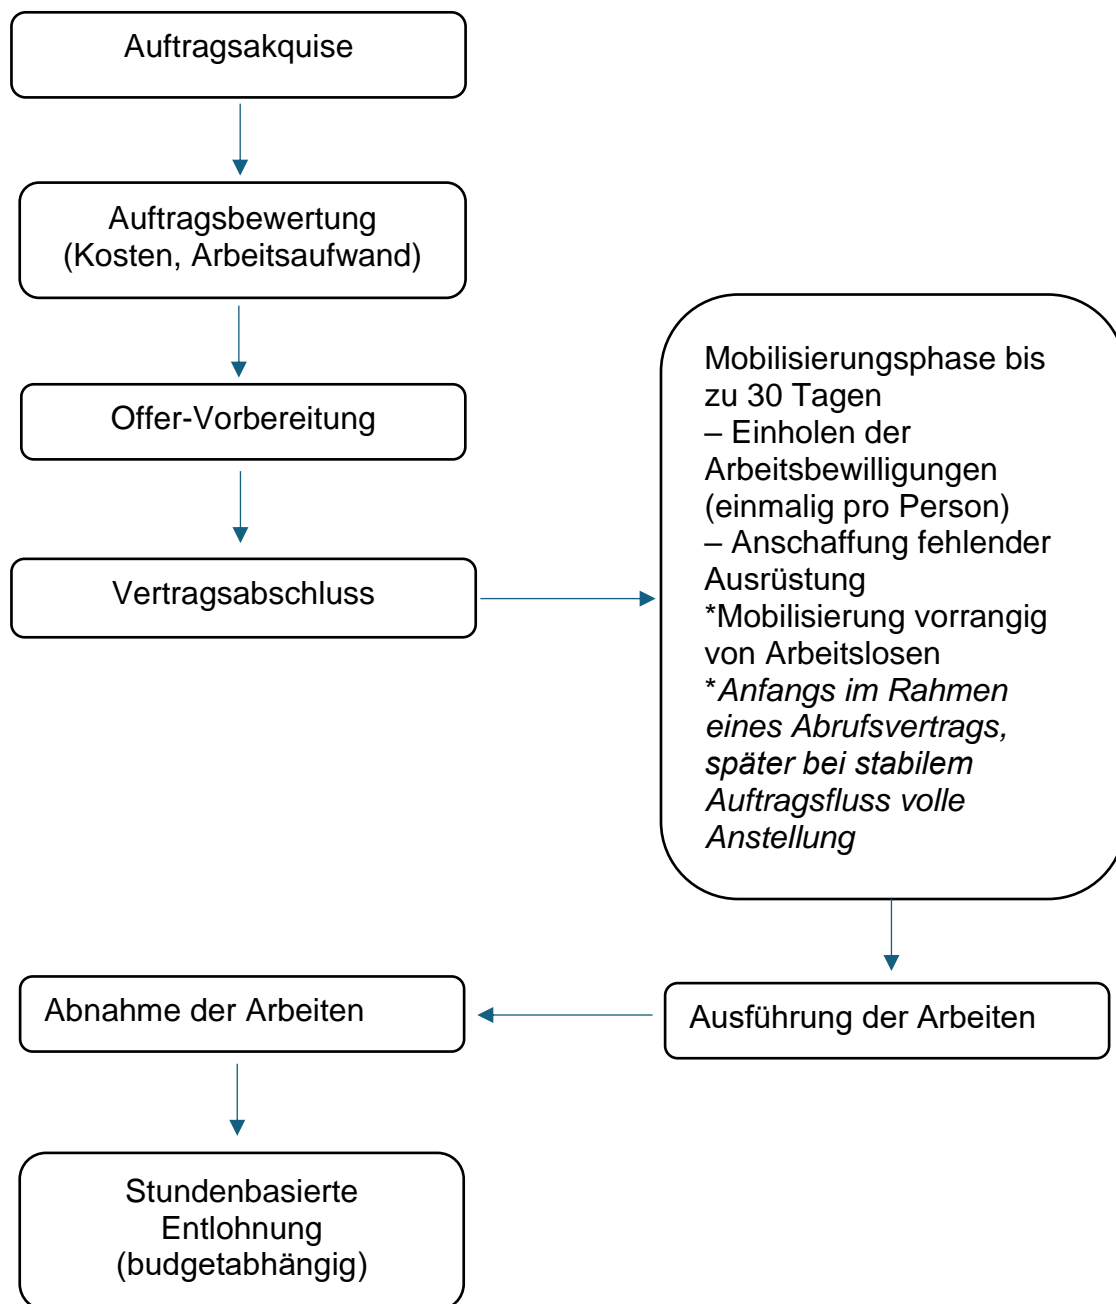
Auftragsakquise

Auftragsbewertung (Kosten, Arbeitsaufwand)

Offer-Vorbereitung

Vertragsabschluss

Mobilisierungsphase bis zu 30 Tagen
– Einholen der Arbeitsbewilligungen (einmalig pro Person)
– Anschaffung fehlender Ausrüstung
*Mobilisierung vorrangig von Arbeitslosen
**Anfangs im Rahmen eines Abrufsvertrags, später bei stabilem Auftragsfluss volle Anstellung*

Ausführung der Arbeiten

Abnahme der Arbeiten

Stundenbasierte Entlohnung (budgetabhängig)